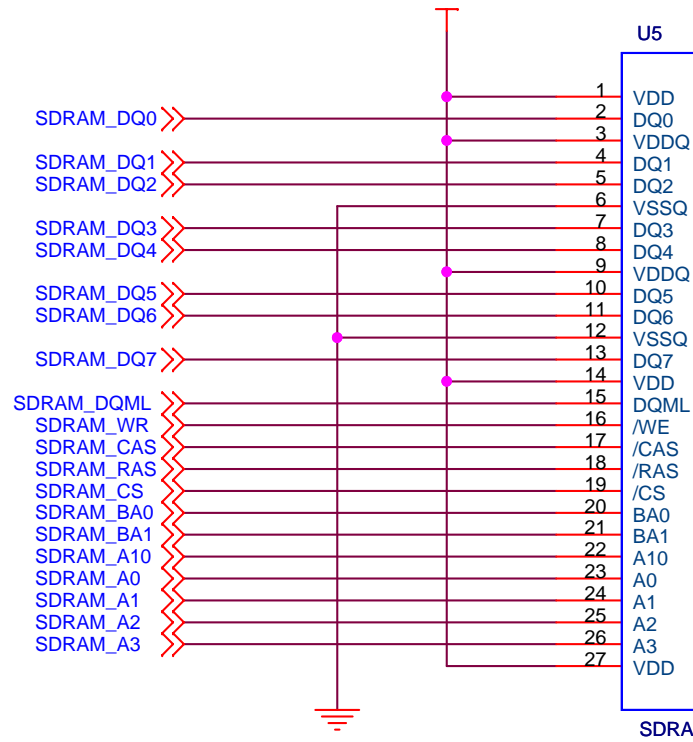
U5

SDRAM_DQ0
SDRAM_DQ1
SDRAM_DQ2
SDRAM_DQ3
SDRAM_DQ4
SDRAM_DQ5
SDRAM_DQ6
SDRAM_DQ7
SDRAM_DQML
SDRAM_WR
SDRAM_CAS
SDRAM_RAS
SDRAM_CS
SDRAM_BA0
SDRAM_BA1
SDRAM_A10
SDRAM_A0
SDRAM_A1
SDRAM_A2
SDRAM_A3

1 VDD
2 DQ0
3 VDDQ
4 DQ1
5 DQ2
6 VSSQ
7 DQ3
8 DQ4
9 VDDQ
10 DQ5
11 DQ6
12 VSSQ
13 DQ7
14 VDD
15 DQML
16 /WE
17 /CAS
18 /RAS
19 /CS
20 BA0
21 BA1
22 A10
23 A0
24 A1
25 A2
26 A3
27 VDD

SDRA